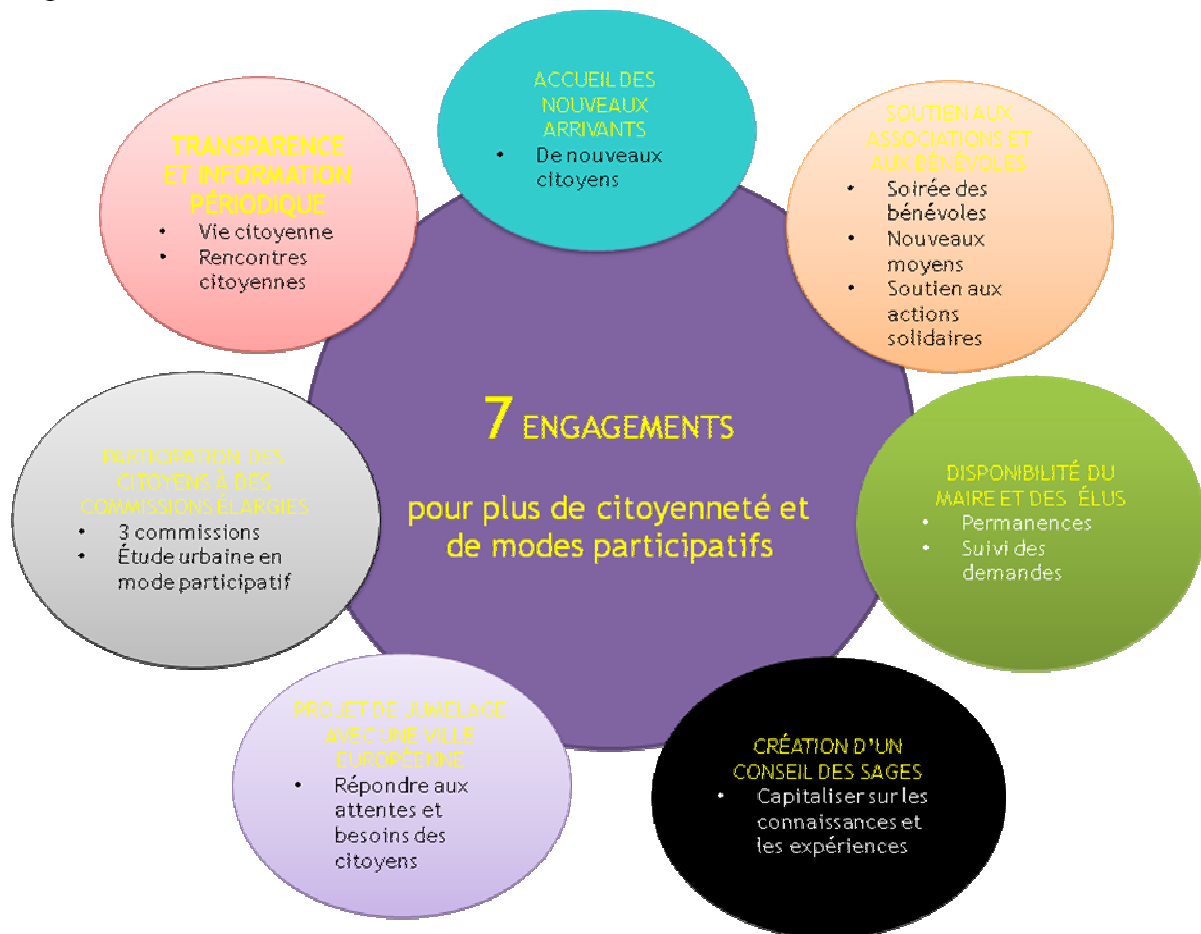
7 ENGAGEMENTS

pour plus de citoyenneté et de modes participatifs

ACCUEIL DES NOUVEAUX ARRIVANTS
• De nouveaux citoyens

SOUTIEN AUX ASSOCIATIONS ET AUX BÉNÉVOLES
• Soirée des bénévoles
• Nouveaux moyens
• Soutien aux actions solidaires

DISPONIBILITÉ DU MAIRE ET DES ÉLUS
• Permanences
• Suivi des demandes

CRÉATION D'UN CONSEIL DES SAGES
• Capitaliser sur les connaissances et les expériences

PROJET DE JUMELAGE AVEC UNE VILLE EUROPÉENNE
• Répondre aux attentes et besoins des citoyens

PARTICIPATION DES CITOYENS À DES COMMISSIONS ÉLARGIES
• 3 commissions
• Étude urbaine en mode participatif

TRANSPARENCE ET INFORMATION PÉRIODIQUE
• Vie citoyenne
• Rencontres citoyennes